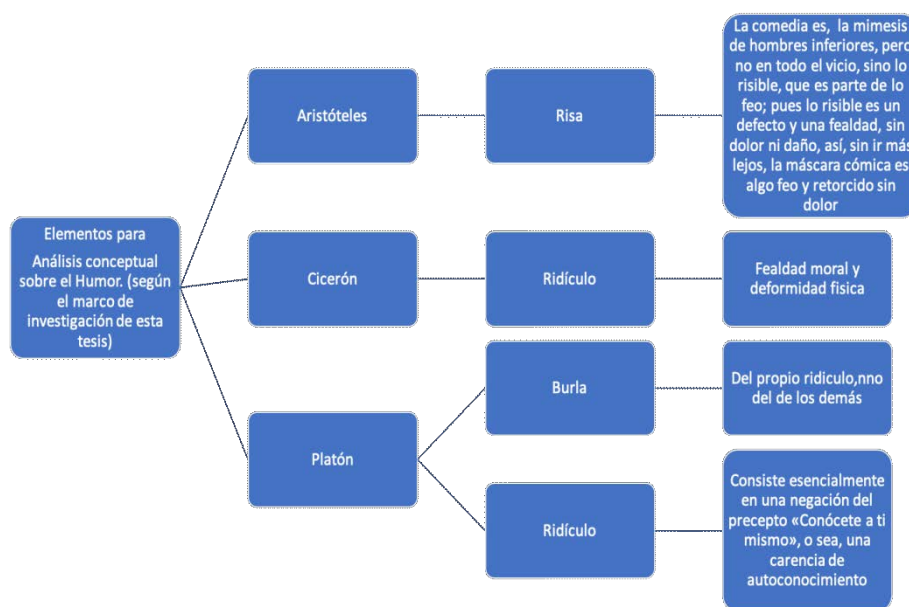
Elementos para

Análisis conceptual sobre el Humor. (según el marco de investigación de esta tesis)

Aristóteles

Risa

La comedia es, la mimesis de hombres inferiores, pero no en todo el vicio, sino lo risible, que es parte de lo feo; pues lo risible es un defecto y una fealdad, sin dolor ni daño, así, sin ir más lejos, la máscara cómica es algo feo y retorcido sin dolor

Cicerón

Ridículo

Fealdad moral y deformidad fisica

Platón

Burla

Del propio ridiculo,nno del de los demás

Ridículo

Consiste esencialmente en una negación del precepto «Conócete a ti mismo», o sea, una carencia de autoconocimiento